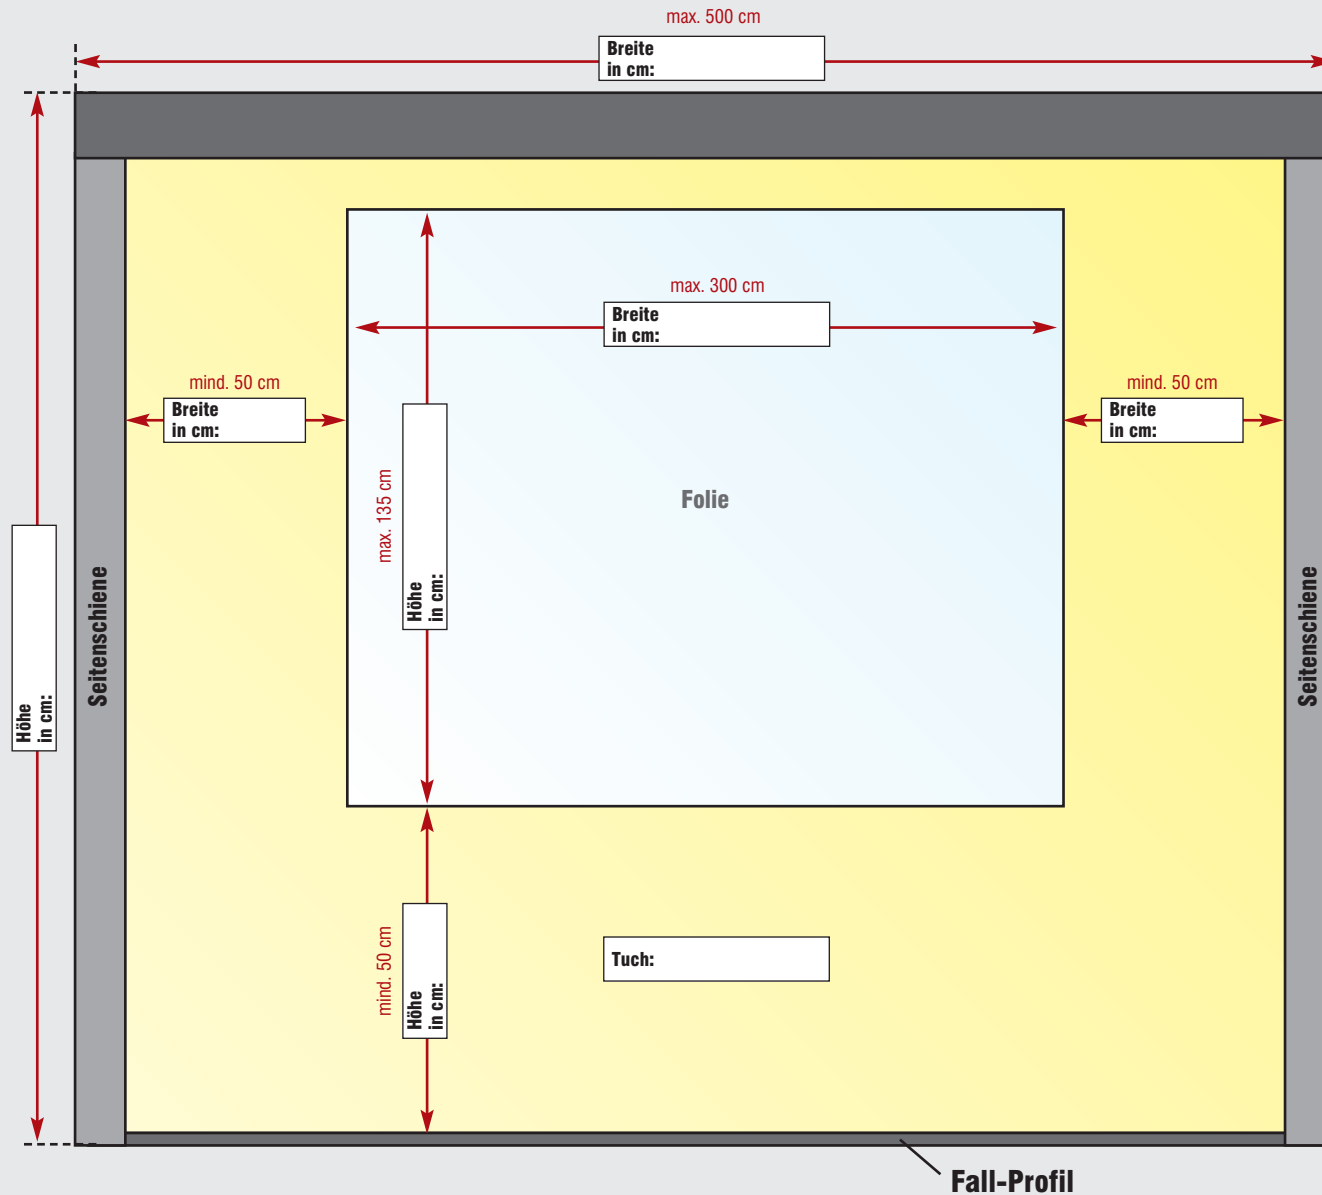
max. 500 cm
Breite
in cm:

max. 300 cm
Breite
in cm:

mind. 50 cm
Breite
in cm:

mind. 50 cm
Breite
in cm:

Höhe
in cm:

Seitenschiene

max. 135 cm
Höhe
in cm:

Folie

Seitenschiene

mind. 50 cm
Höhe
in cm:

Tuch:

Fall-Profil